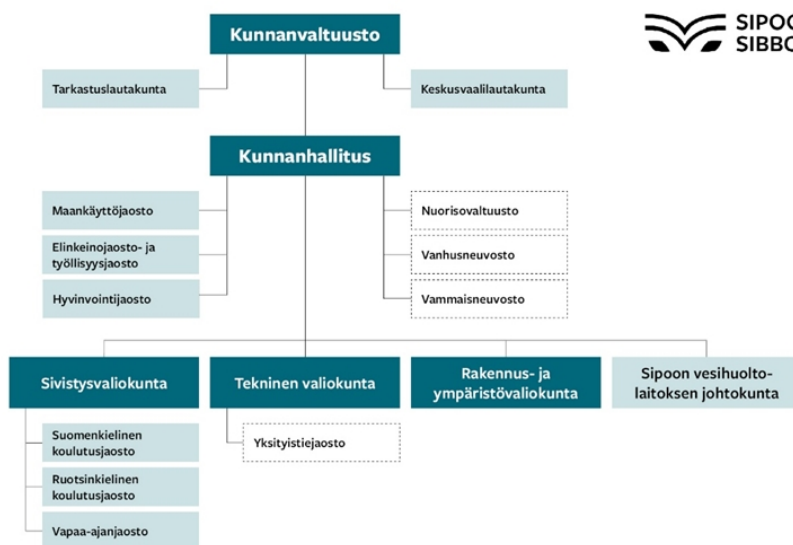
SIPOO
SIBBO

Kunnanvaltuusto

Tarkastuslautakunta

Keskusvaalilautakunta

Kunnanhallitus

Maankäyttöjaosto

Elinkeinojaosto- ja työllisyysjaosto

Hyvinvointijaosto

Nuorisovaltuusto

Vanhusneuvosto

Vammaisneuvosto

Sivistysvaliokunta

Suomenkielinen koulutusjaosto

Ruotsinkielinen koulutusjaosto

Vapaa-ajanjaosto

Tekninen valiokunta

Yksityistiejaosto

Rakennus- ja ympäristövaliokunta

Sipoon vesihuoltolaitoksen johtokunta